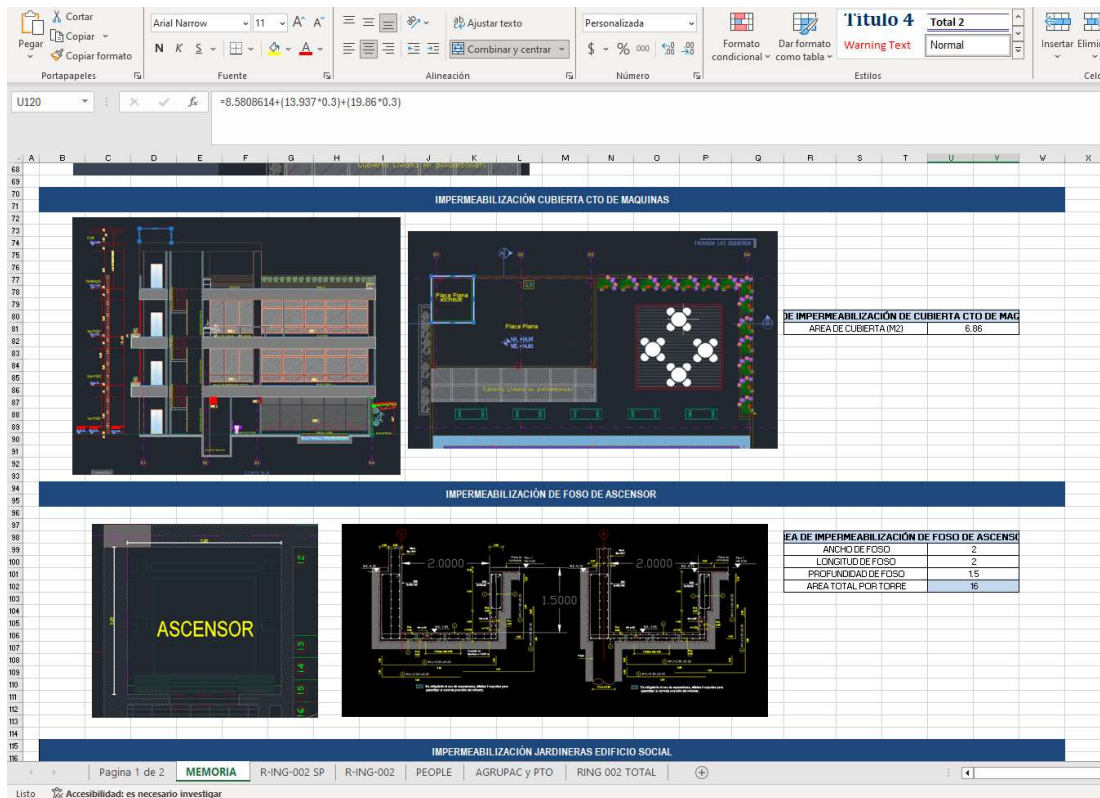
Pegar | Cortar | Copiar | Copiar formato | Portapapeles
Arial Narrow | 11 | N K S | Fuente
Ajustar texto | Combinar y centrar | Alineación
Personalizada | $ % 000 | Número
Formato condicional | Dar formato como tabla | Titulo 4 | Total 2 | Warning Text | Normal | Estilos
Insertar | Elimi | Celd

U120 | $f_x$ | =8.5808614+(13.937*0.3)+(19.86*0.3)

IMPERMEABILIZACIÓN CUBIERTA CTO DE MAQUINAS

Placa Plana

| DE IMPERMEABILIZACIÓN DE CUBIERTA CTO DE MAQ | |
|---|---|
| AREA DE CUBIERTA (M2) | 6.86 |

IMPERMEABILIZACIÓN DE FOSO DE ASCENSOR

ASCENSOR

2.0000 | 1.5000 | 2.0000

| EA DE IMPERMEABILIZACIÓN DE FOSO DE ASCENSO | |
|---|---|
| ANCHO DE FOSO | 2 |
| LONGITUD DE FOSO | 2 |
| PROFUNDIDAD DE FOSO | 1.5 |
| AREA TOTAL POR TORRE | 16 |

IMPERMEABILIZACIÓN JARDINERAS EDIFICIO SOCIAL

Pagina 1 de 2 | MEMORIA | R-ING-002 SP | R-ING-002 | PEOPLE | AGRUPAC y PTO | RING 002 TOTAL

Listo | Accesibilidad: es necesario investigar